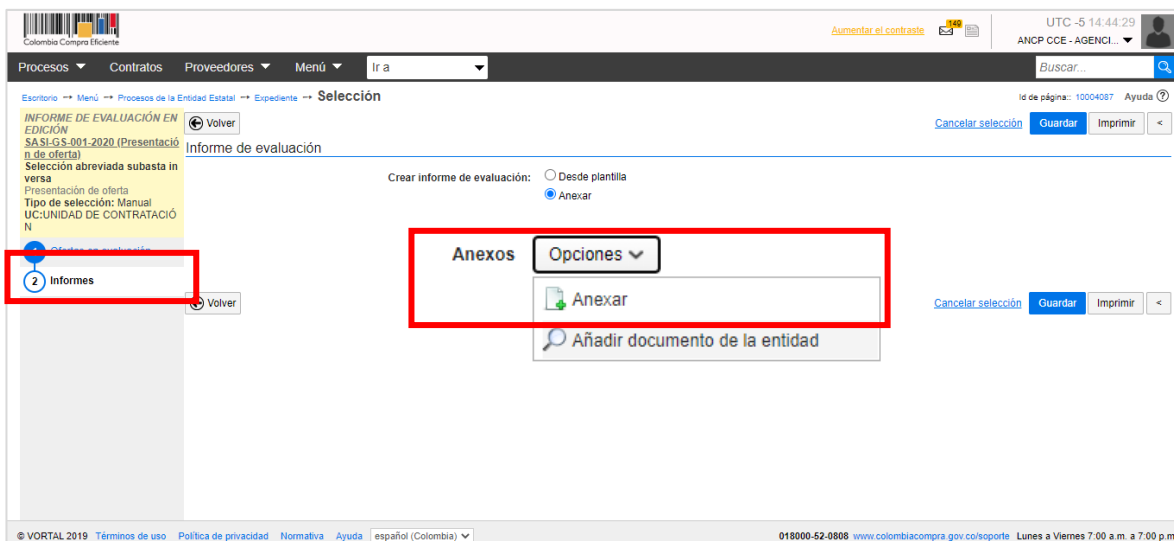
Colombia Compra Eficiente

Aumentar el contraste 149 UTC -5 14:44:29 ANCP CCE - AGENCI...

Procesos Contratos Proveedores Menú Ir a Buscar...

Escritorio → Menú → Procesos de la Entidad Estatal → Expediente → Selección

Id de página:: 10004087 Ayuda

INFORME DE EVALUACIÓN EN EDICIÓN
SASI-GS-001-2020 (Presentación de oferta)
Selección abreviada subasta inversa
Presentación de oferta
Tipo de selección: Manual
UC:UNIDAD DE CONTRATACIÓN

1 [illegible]
2 Informes

Volver

Cancelar selección Guardar Imprimir <

Informe de evaluación

Crear informe de evaluación: Desde plantilla
Anexar

Anexos Opciones
Anexar
Añadir documento de la entidad

Volver

Cancelar selección Guardar Imprimir <

© VORTAL 2019 Términos de uso Política de privacidad Normativa Ayuda español (Colombia)

018000-52-0808 www.colombiacompra.gov.co/soporte Lunes a Viernes 7:00 a.m. a 7:00 p.m.